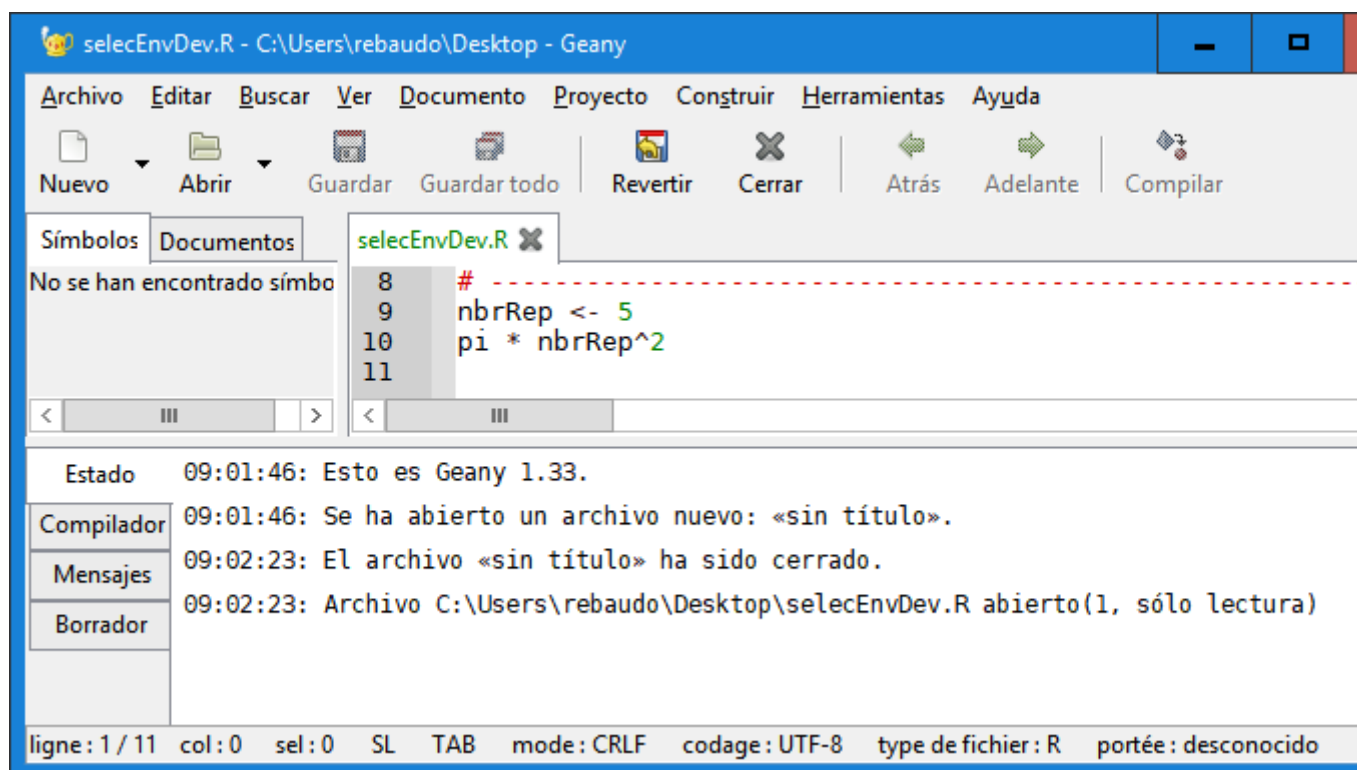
selecEnvDev.R - C:\Users\rebaudo\Desktop - Geany

Archivo Editar Buscar Ver Documento Proyecto Construir Herramientas Ayuda

Nuevo Abrir Guardar Guardar todo Revertir Cerrar Atrás Adelante Compilar

Símbolos Documentos

No se han encontrado símbo

selecEnvDev.R

8 # ----------------------------------------
9 nbrRep <- 5
10 pi * nbrRep^2
11

Estado
Compilador
Mensajes
Borrador

09:01:46: Esto es Geany 1.33.
09:01:46: Se ha abierto un archivo nuevo: «sin título».
09:02:23: El archivo «sin título» ha sido cerrado.
09:02:23: Archivo C:\Users\rebaudo\Desktop\selecEnvDev.R abierto(1, sólo lectura)

ligne : 1 / 11 col : 0 sel : 0 SL TAB mode : CRLF codage : UTF-8 type de fichier : R portée : desconocido